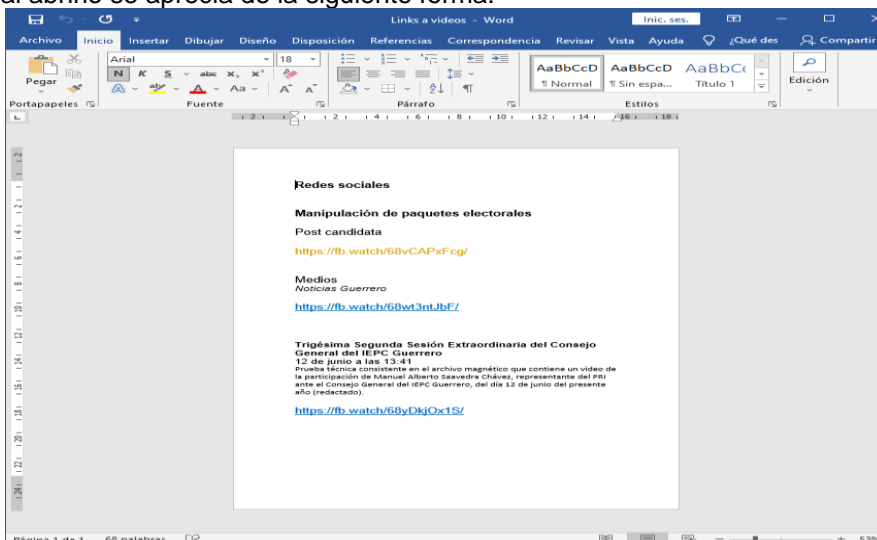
al abrirlo se aprecia de la siguiente forma:

Links a videos - Word
Inic. ses.

Archivo Inicio Insertar Dibujar Diseño Disposición Referencias Correspondencia Revisar Vista Ayuda ¿Qué des Compartir

Pegar
Portapapeles
Arial
18
N K S abc $x_2$ $x^2$
Aa
Fuente
Párrafo
AaBbCcD ¶ Normal
AaBbCcD ¶ Sin espa...
AaBbC Título 1
Estilos
Edición

Redes sociales

Manipulación de paquetes electorales

Post candidata

https://fb.watch/68vCAPxFcg/

Medios
Noticias Guerrero

https://fb.watch/68wt3ntJbF/

Trigésima Segunda Sesión Extraordinaria del Consejo General del IEPC Guerrero
12 de junio a las 13:41
Prueba técnica consistente en el archivo magnético que contiene un video de la participación de Manuel Alberto Saavedra Chávez, representante del PRI ante el Consejo General del IEPC Guerrero, del día 12 de junio del presente año (redactado).

https://fb.watch/68yDkjOx1S/

Página 1 de 1 68 palabras
53%